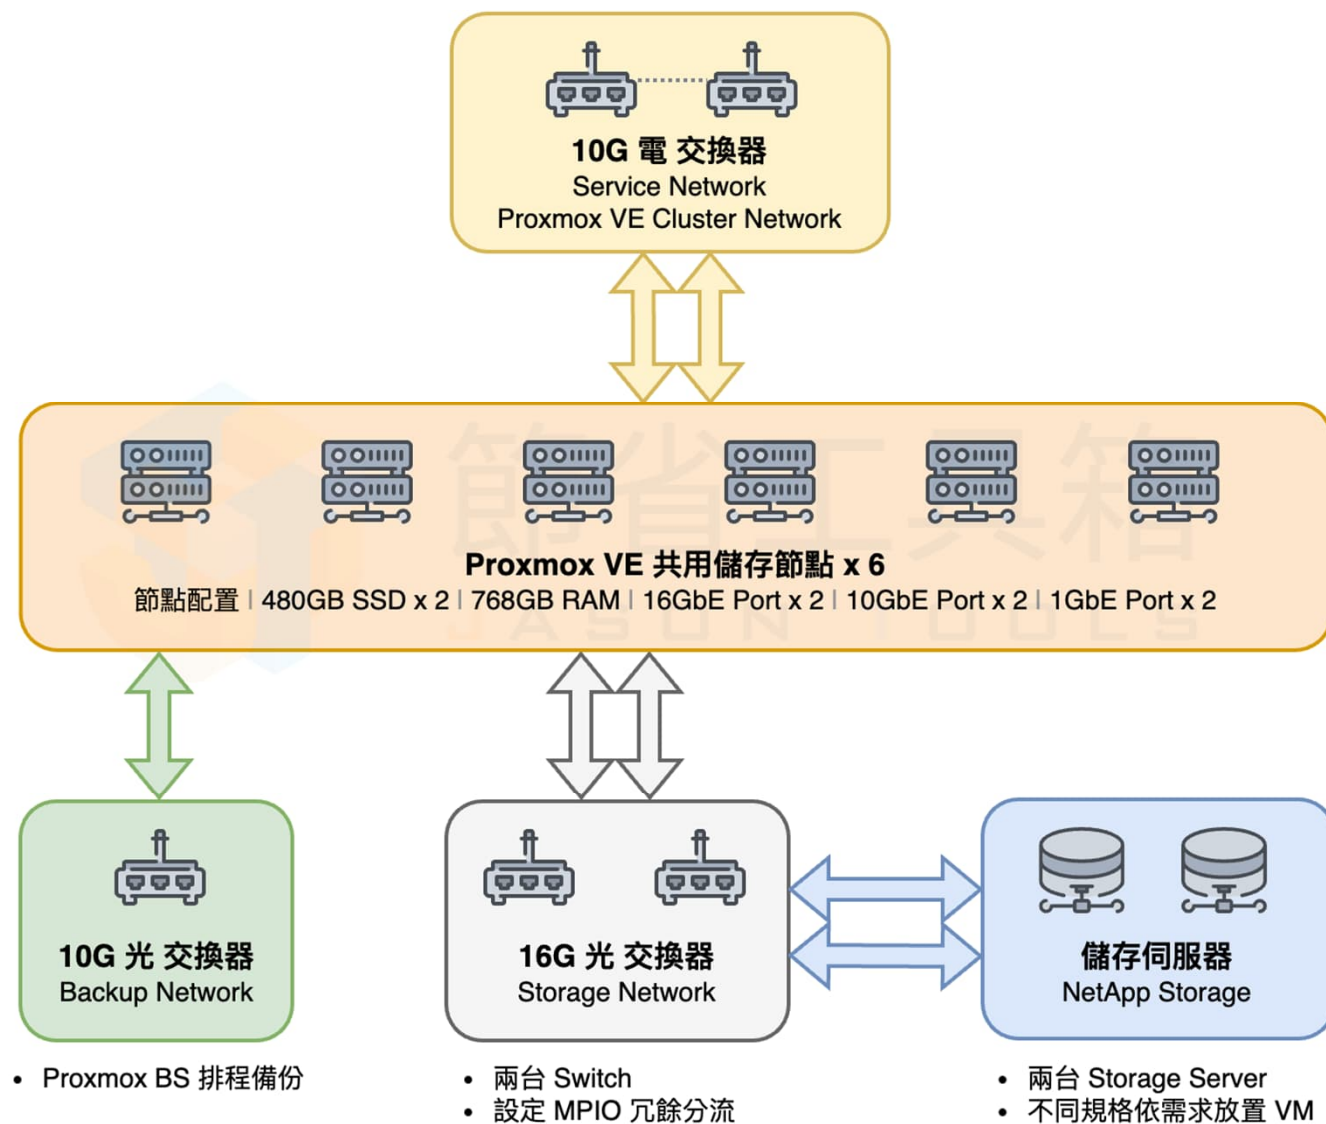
10G 電 交換器
Service Network
Proxmox VE Cluster Network

Proxmox VE 共用儲存節點 x 6
節點配置 | 480GB SSD x 2 | 768GB RAM | 16GbE Port x 2 | 10GbE Port x 2 | 1GbE Port x 2

節省工具箱
JASON TOOLS

10G 光 交換器
Backup Network

16G 光 交換器
Storage Network

儲存伺服器
NetApp Storage

• Proxmox BS 排程備份

• 兩台 Switch
• 設定 MPIO 冗餘分流

• 兩台 Storage Server
• 不同規格依需求放置 VM